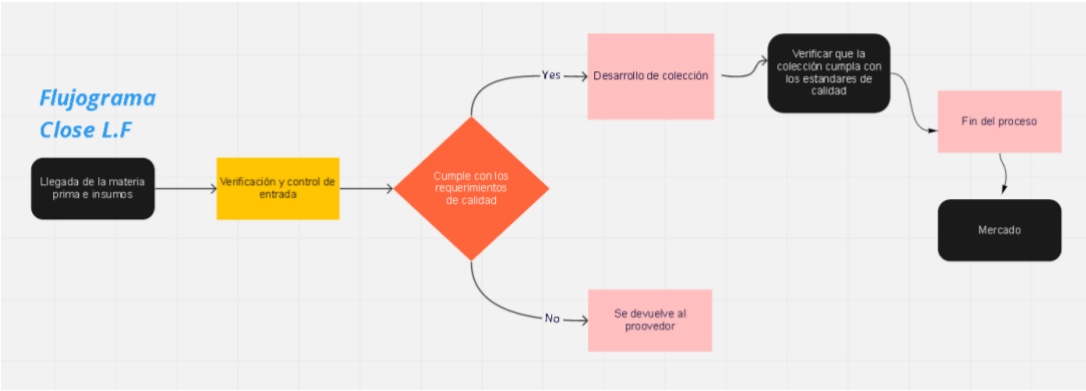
Flujograma
Close L.F

Llegada de la materia prima e insumos

Verificación y control de entrada

Cumple con los requerimientos de calidad

Yes

Desarrollo de colección

Verificar que la colección cumpla con los estandares de calidad

Fin del proceso

Mercado

No

Se devuelve al proovedor